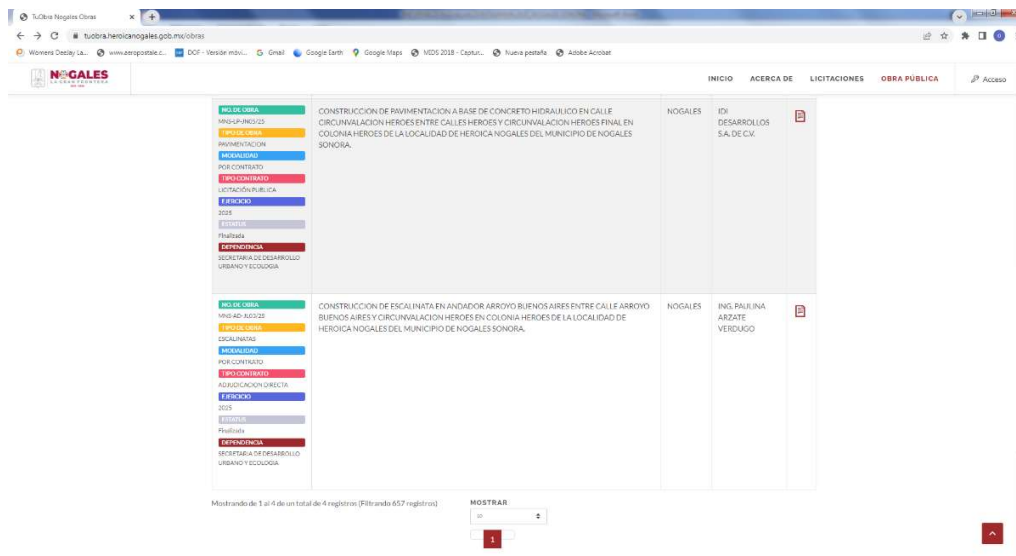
TuObra Nogales Obras ×

tuobra.heroicanogales.gob.mx/obras

Womens Destay La... www.aeropostale.c... DOF - Versión móvi... Gmail Google Earth Google Maps MIDS 2018 - Captur... Nueva pestaña Adobe Acrobat

NOGALES

INICIO ACERCA DE LICITACIONES OBRA PÚBLICA Acceso

| | | | | |
|---|---|---|---|---|
| NO. DE OBRA MNS-LP-JN05/25 TIPO DE OBRA PAVIMENTACION MODALIDAD POR CONTRATO TIPO CONTRATO LICITACIÓN PÚBLICA EJERCICIO 2025 ESTATUS Finalizada DEPENDENCIA SECRETARIA DE DESARROLLO URBANO Y ECOLOGIA | CONSTRUCCION DE PAVIMENTACION A BASE DE CONCRETO HIDRAULICO EN CALLE CIRCUNVALACION HEROES ENTRE CALLES HEROES Y CIRCUNVALACION HEROES FINAL EN COLONIA HEROES DE LA LOCALIDAD DE HEROICA NOGALES DEL MUNICIPIO DE NOGALES SONORA. | NOGALES | IDI DESARROLLOS S.A. DE C.V. | |
| NO. DE OBRA MNS-AD-JL03/25 TIPO DE OBRA ESCALINATAS MODALIDAD POR CONTRATO TIPO CONTRATO ADJUDICACION DIRECTA EJERCICIO 2025 ESTATUS Finalizada DEPENDENCIA SECRETARIA DE DESARROLLO URBANO Y ECOLOGIA | CONSTRUCCION DE ESCALINATA EN ANDADOR ARROYO BUENOS AIRES ENTRE CALLE ARROYO BUENOS AIRES Y CIRCUNVALACION HEROES EN COLONIA HEROES DE LA LOCALIDAD DE HEROICA NOGALES DEL MUNICIPIO DE NOGALES SONORA. | NOGALES | ING. PAULINA ARZATE VERDUGO | |

Mostrando de 1 al 4 de un total de 4 registros (Filtrando 657 registros)

MOSTRAR
10

1